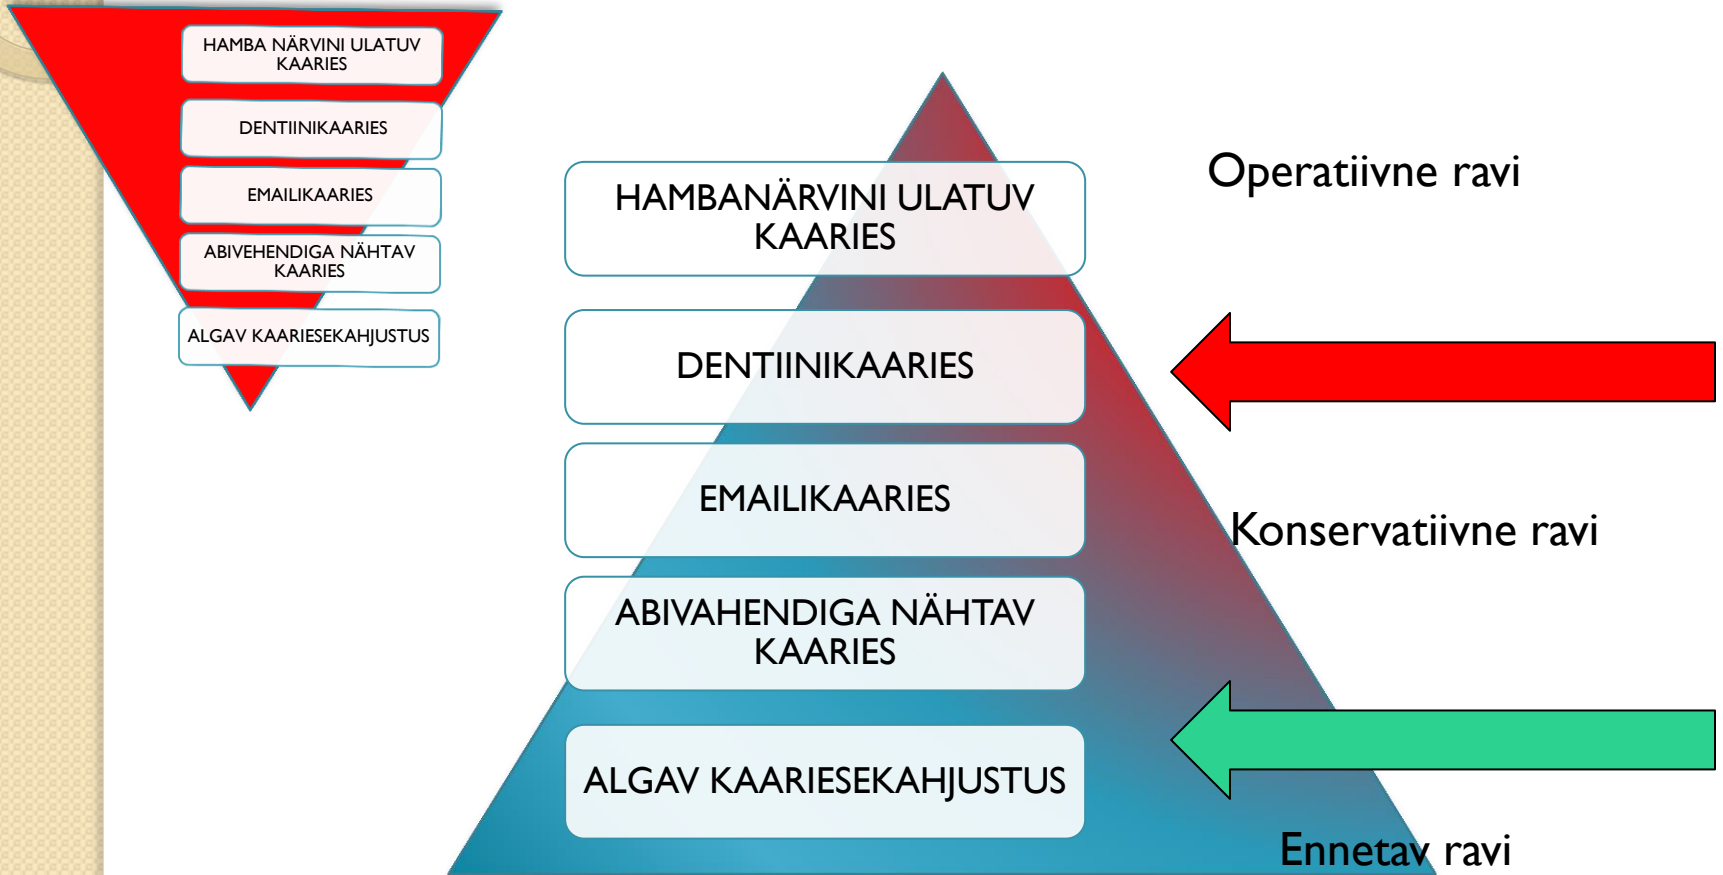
HAMBA NÄRVINI ULATUV KAARIES

DENTIINIKAARIES

EMAILIKAARIES

ABIVEHENDIGA NÄHTAV KAARIES

ALGAV KAARIESEKAHJUSTUS

HAMBANÄRVINI ULATUV KAARIES

DENTIINIKAARIES

EMAILIKAARIES

ABIVAHENDIGA NÄHTAV KAARIES

ALGAV KAARIESEKAHJUSTUS

Operatiivne ravi

Konservatiivne ravi

Ennetav ravi